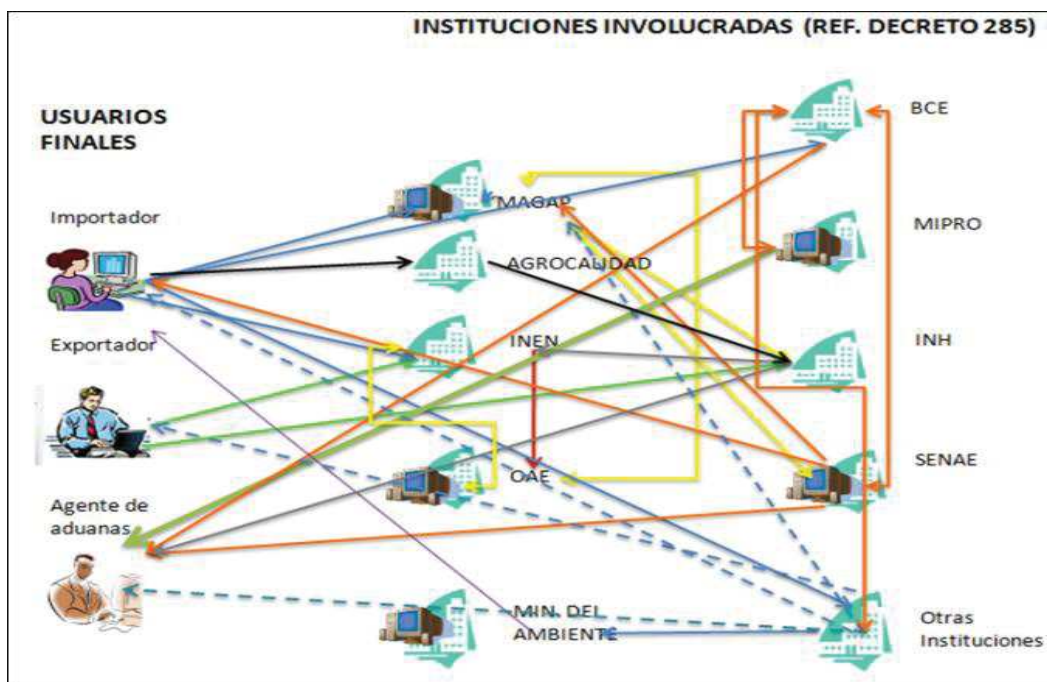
INSTITUCIONES INVOLUCRADAS (REF. DECRETO 285)

USUARIOS FINALES

Importador

Exportador

Agente de aduanas

MAGAP

AGROCALIDAD

INEN

OAE

MIN. DEL AMBIENTE

BCE

MIPRO

INH

SENAE

Otras Instituciones